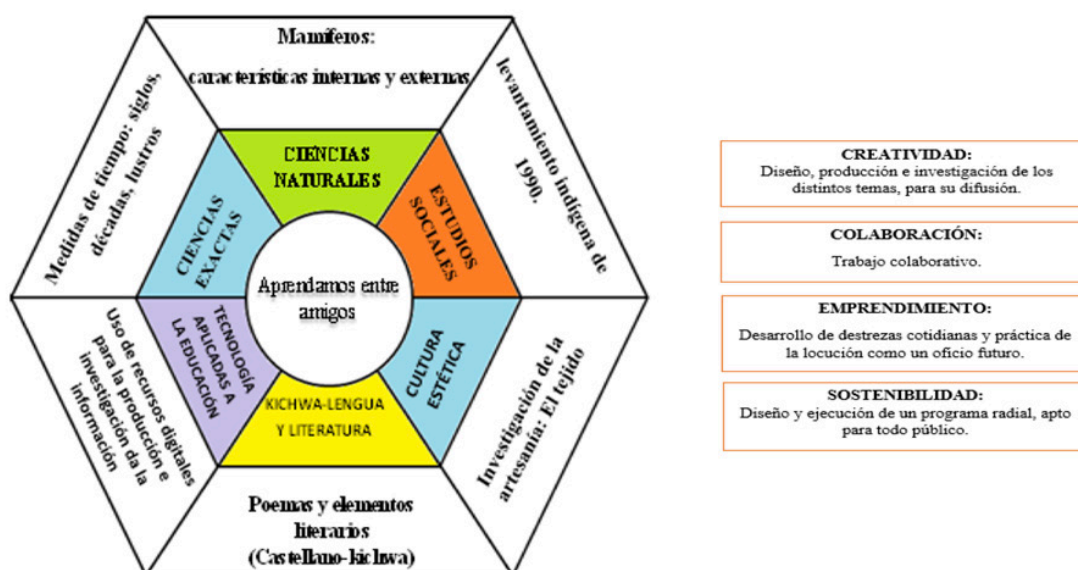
Mamíferos:
características internas y externas

levantamiento indígena de 1990.

Medidas de tiempo: siglos, décadas, lustros

CIENCIAS NATURALES

ESTUDIOS SOCIALES

CIENCIAS EXACTAS

Aprendamos entre amigos

TECNOLOGÍA APLICADAS A LA EDUCACIÓN

CULTURA ESTÉTICA

KICHWA-LENGUA Y LITERATURA

Uso de recursos digitales para la producción e investigación de la información

Investigación de la artesanía: El tejido

Poemas y elementos literarios (Castellano-kichwa)

CREATIVIDAD:
Diseño, producción e investigación de los distintos temas, para su difusión.

COLABORACIÓN:
Trabajo colaborativo.

EMPRENDIMIENTO:
Desarrollo de destrezas cotidianas y práctica de la locución como un oficio futuro.

SOSTENIBILIDAD:
Diseño y ejecución de un programa radial, apto para todo público.